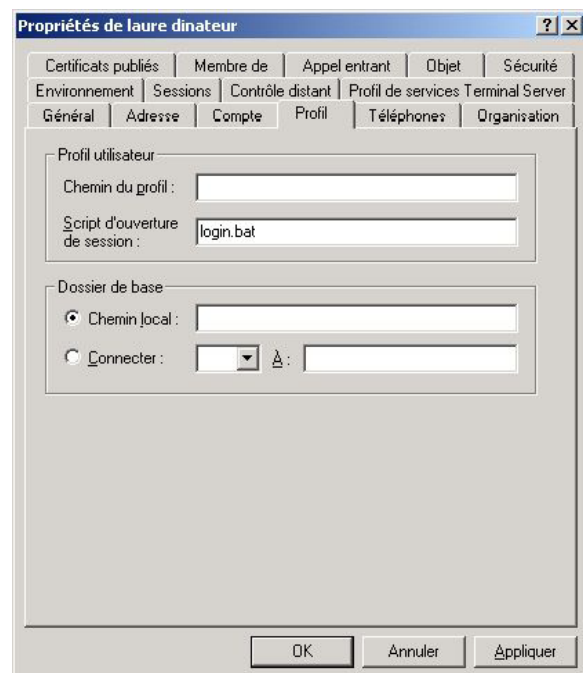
Propriétés de laure dinateur

?

Certificats publiés | Membre de | Appel entrant | Objet | Sécurité
Environnement | Sessions | Contrôle distant | Profil de services Terminal Server
Général | Adresse | Compte | Profil | Téléphones | Organisation

Profil utilisateur

Chemin du profil :

Script d'ouverture de session : login.bat

Dossier de base

Chemin local :

Connecter : À :

OK | Annuler | Appliquer